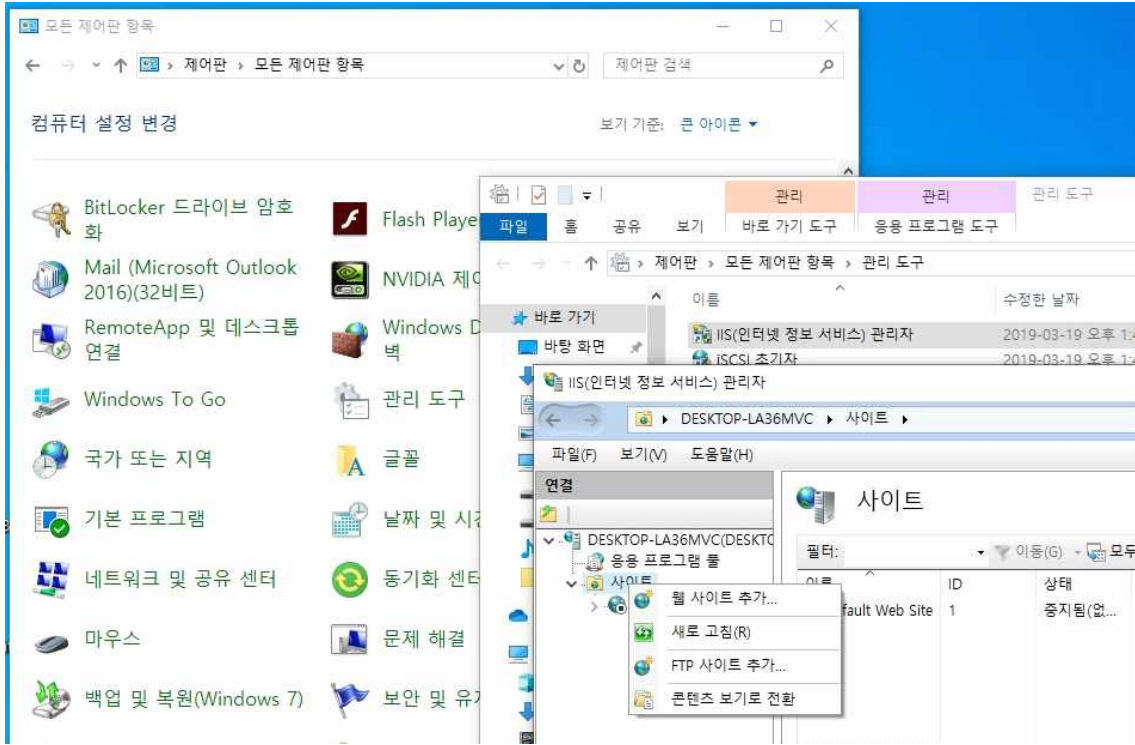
모든 제어판 항목

제어판 › 모든 제어판 항목

제어판 검색

컴퓨터 설정 변경

보기 기준: 큰 아이콘 ▾

BitLocker 드라이브 암호화

Flash Playe

Mail (Microsoft Outlook 2016)(32비트)

NVIDIA 제어

RemoteApp 및 데스크톱 연결

Windows D 벽

Windows To Go

관리 도구

국가 또는 지역

글꼴

기본 프로그램

날짜 및 시간

네트워크 및 공유 센터

동기화 센터

마우스

문제 해결

백업 및 복원(Windows 7)

보안 및 유지

관리 | 관리 | 관리 도구

파일 | 홈 | 공유 | 보기 | 바로 가기 도구 | 응용 프로그램 도구

제어판 › 모든 제어판 항목 › 관리 도구

바로 가기

바탕 화면

이름

수정한 날짜

IIS(인터넷 정보 서비스) 관리자 2019-03-19 오후 1:

iSCSI 초기자 2019-03-19 오후 1:

IIS(인터넷 정보 서비스) 관리자

DESKTOP-LA36MVC › 사이트 ›

파일(F) 보기(V) 도움말(H)

연결

DESKTOP-LA36MVC(DESKTO

응용 프로그램 풀

사이트

웹 사이트 추가...

새로 고침(R)

FTP 사이트 추가...

콘텐츠 보기로 전환

사이트

필터:

이동(G)

모두

이름 | ID | 상태

fault Web Site | 1 | 중지됨(없...